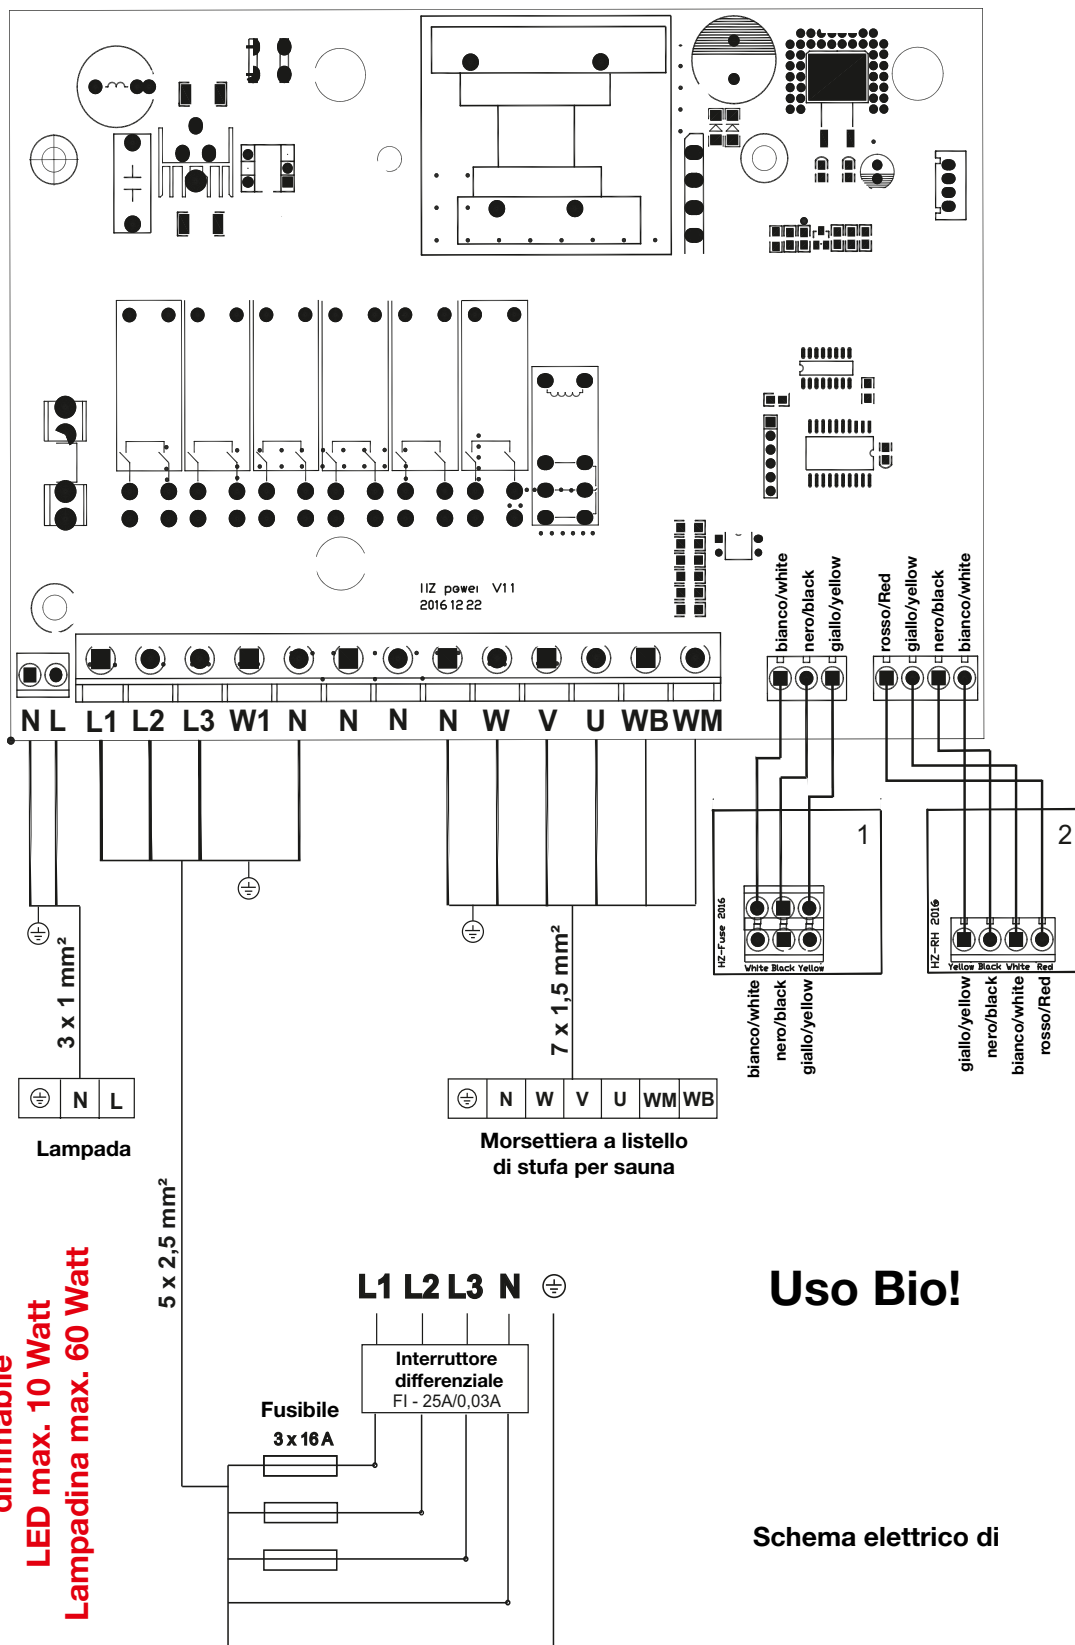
HZ power V11
2016 12 22

N L L1 L2 L3 W1 N N N N W V U WB WM

bianco/white
nero/black
giallo/yellow

rosso/Red
giallo/yellow
nero/black
bianco/white

1

2

HZ-Fuse 2016
White Black Yellow

HZ-RH 2016
Yellow Black White Red

bianco/white
nero/black
giallo/yellow

giallo/yellow
nero/black
bianco/white
rosso/Red

3 x 1 mm²

| ⏚ | N | L |
|---|---|---|

Lampada

7 x 1,5 mm²

| ⏚ | N | W | V | U | WM | WB |
|---|---|---|---|---|---|---|

Morsettiera a listello
di stufa per sauna

5 x 2,5 mm²

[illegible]dimmabile
LED max. 10 Watt
Lampadina max. 60 Watt

L1 L2 L3 N ⏚

Interruttore
differenziale
FI - 25A/0,03A

Fusibile
3 x 16 A

Uso Bio!

Schema elettrico di